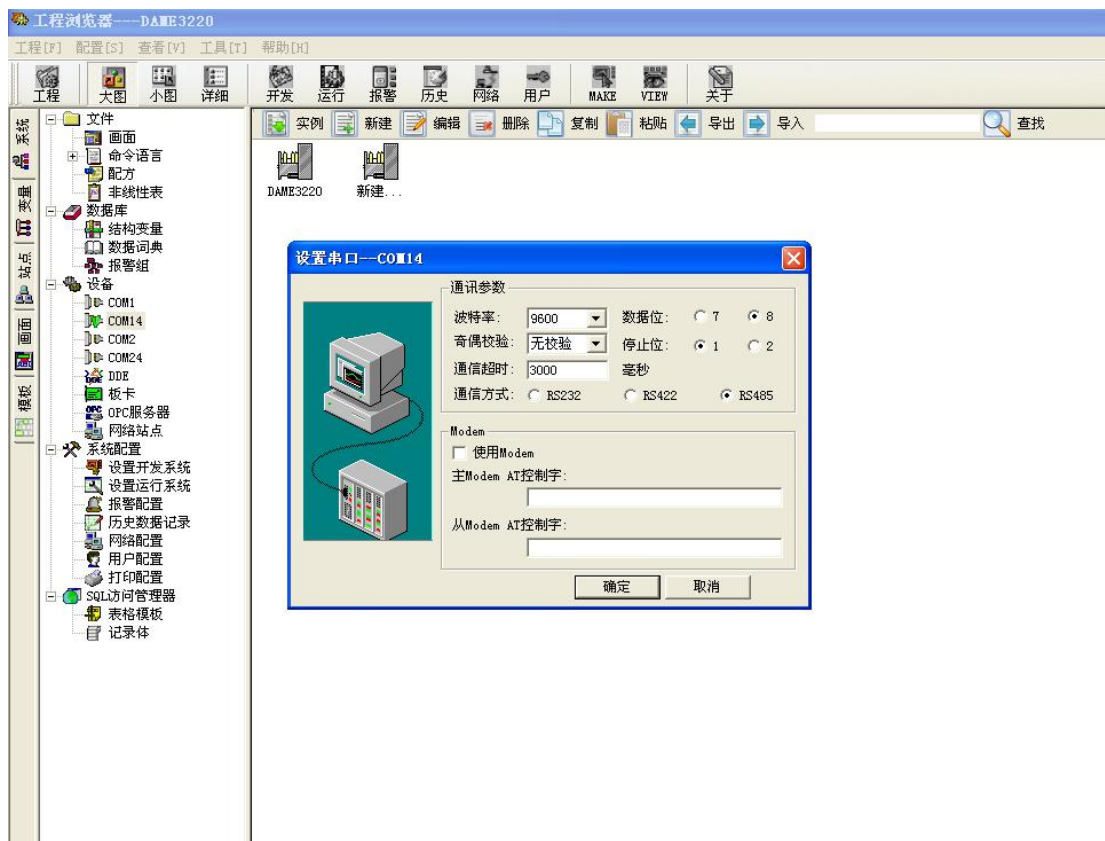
工程浏览器---DAME3220

工程[F] 配置[S] 查看[V] 工具[T] 帮助[H]

工程 大图 小图 详细 开发 运行 报警 历史 网络 用户 MAKE VIEW 关于

系统 变量 站点 画面 模板

文件
画面
命令语言
配方
非线性表
数据库
结构变量
数据词典
报警组
设备
COM1
COM14
COM2
COM24
DDE
板卡
OPC服务器
网络站点
系统配置
设置开发系统
设置运行系统
报警配置
历史数据记录
网络配置
用户配置
打印配置
SQL访问管理器
表格模板
记录体

实例 新建 编辑 删除 复制 粘贴 导出 导入 查找

DAME3220 新建...

设置串口--COM14

通讯参数
波特率: 9600
数据位: 7 8
奇偶校验: 无校验
停止位: 1 2
通信超时: 3000 毫秒
通信方式: RS232 RS422 RS485

Modem
使用Modem
主Modem AT控制字:
从Modem AT控制字:

确定 取消